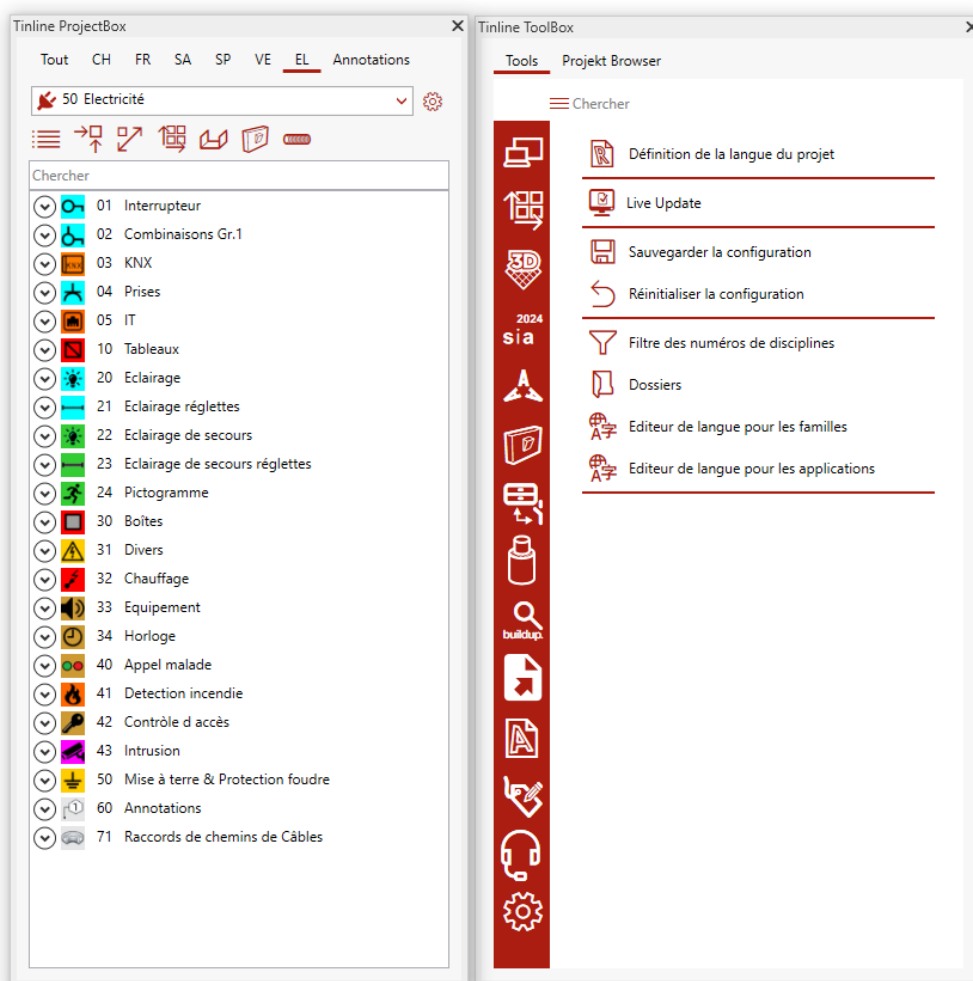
Tinline ProjectBox

Tout CH FR SA SP VE EL Annotations

50 Electricité

Chercher

01 Interrupteur
02 Combinaisons Gr.1
03 KNX
04 Prises
05 IT
10 Tableaux
20 Eclairage
21 Eclairage réglettes
22 Eclairage de secours
23 Eclairage de secours réglettes
24 Pictogramme
30 Boîtes
31 Divers
32 Chauffage
33 Equipement
34 Horloge
40 Appel malade
41 Detection incendie
42 Contrôle d accès
43 Intrusion
50 Mise à terre & Protection foudre
60 Annotations
71 Raccords de chemins de Câbles

Tinline ToolBox

Tools Projekt Browser

Chercher

3D
2024 sia
buildup.

Définition de la langue du projet
Live Update
Sauvegarder la configuration
Réinitialiser la configuration
Filtre des numéros de disciplines
Dossiers
Editeur de langue pour les familles
Editeur de langue pour les applications